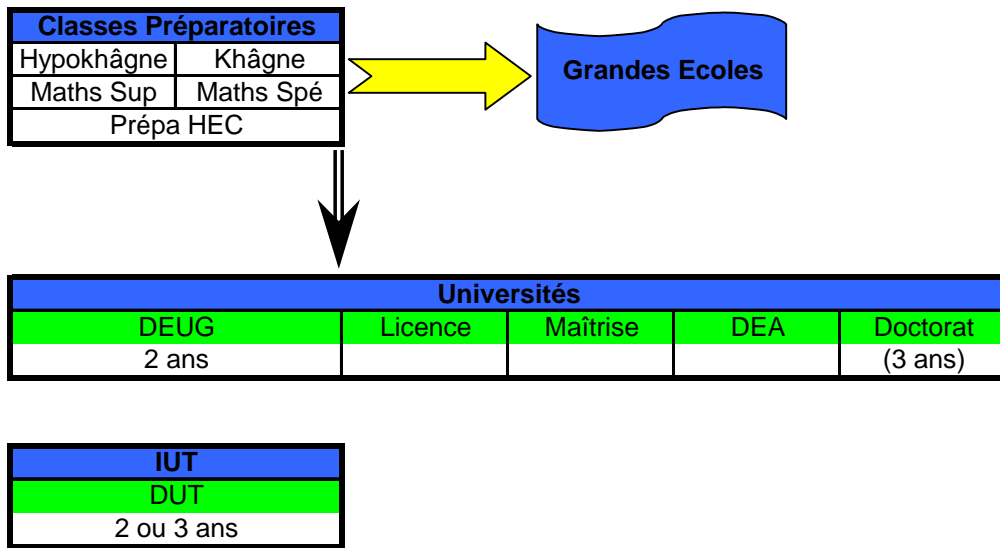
| Classes Préparatoires | |
|---|---|
| Hypokhâgne | Khâgne |
| Maths Sup | Maths Spé |
| Prépa HEC | |

Grandes Ecoles

| Universités | | | | |
|---|---|---|---|---|
| DEUG | Licence | Maîtrise | DEA | Doctorat |
| 2 ans | | | | (3 ans) |

| IUT |
|---|
| DUT |
| 2 ou 3 ans |